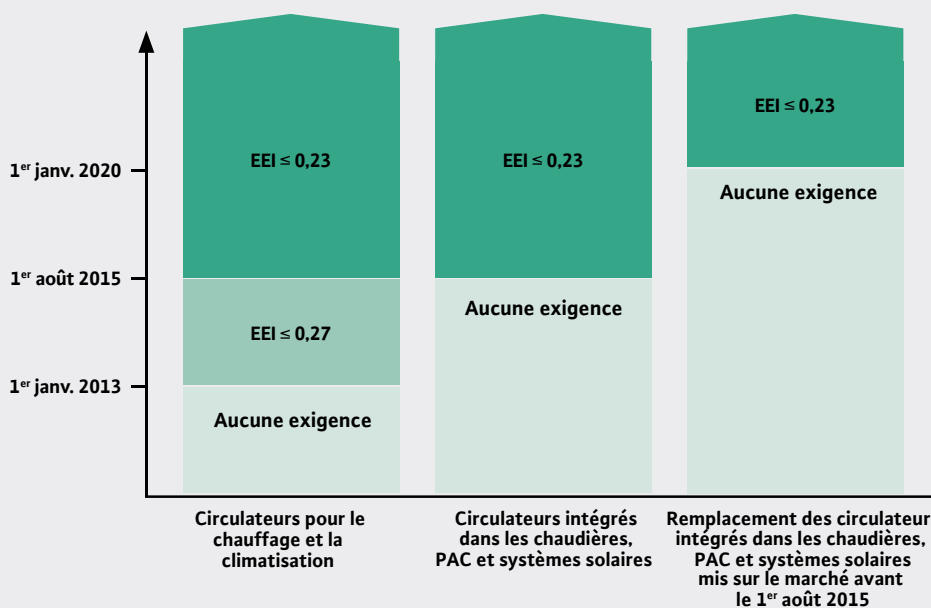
1$^{er}$ janv. 2020

1$^{er}$ août 2015

1$^{er}$ janv. 2013

EEI ≤ 0,23

EEI ≤ 0,27

Aucune exigence

EEI ≤ 0,23

Aucune exigence

EEI ≤ 0,23

Aucune exigence

Circulateurs pour le chauffage et la climatisation

Circulateurs intégrés dans les chaudières, PAC et systèmes solaires

Remplacement des circulateurs intégrés dans les chaudières, PAC et systèmes solaires mis sur le marché avant le 1$^{er}$ août 2015